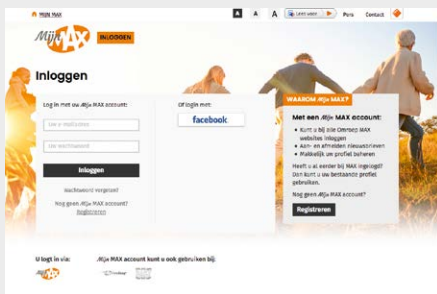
Mijn MAX

A A A Lees voor Pers Contact

Mijn MAX INLOGGEN

Inloggen

Log in met uw Mijn MAX account:

Uw e-mailadres

Uw wachtwoord

Inloggen

Wachtwoord vergeten?

Nog geen Mijn MAX account?
Registreren

Of login met:

facebook

WAAROM Mijn MAX?

Met een Mijn MAX account:
• Kunt u bij alle Omroep MAX websites inloggen
• Aan- en afmelden nieuwsbrieven
• Makkelijk uw profiel beheren

Heeft u al eerder bij MAX ingelogd? Dan kunt u uw bestaande profiel gebruiken.

Nog geen Mijn MAX account?

Registreren

U logt in via:

Mijn MAX

Mijn MAX account kunt u ook gebruiken bij:

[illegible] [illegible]